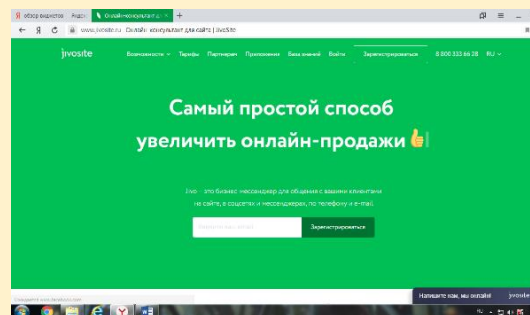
Я обзор видеосто Ауди Онлайн-консультант д ×

www.jivosite.ru Онлайн консультант для сайта | JivoSite

jivosite Возможности Тарифы Партнерам Приложения База знаний Войти Зарегистрироваться 8 800 333 46 28 RU

Самый простой способ увеличить онлайн-продажи 👍

Jivo – это бизнес-мессенджер для общения с вашими клиентами на сайте, в соцсетях и мессенджерах, по телефону и e-mail.

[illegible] Зарегистрироваться

Ожидается www.jivosite.ru...

Напишите нам, мы онлайн! jivosite